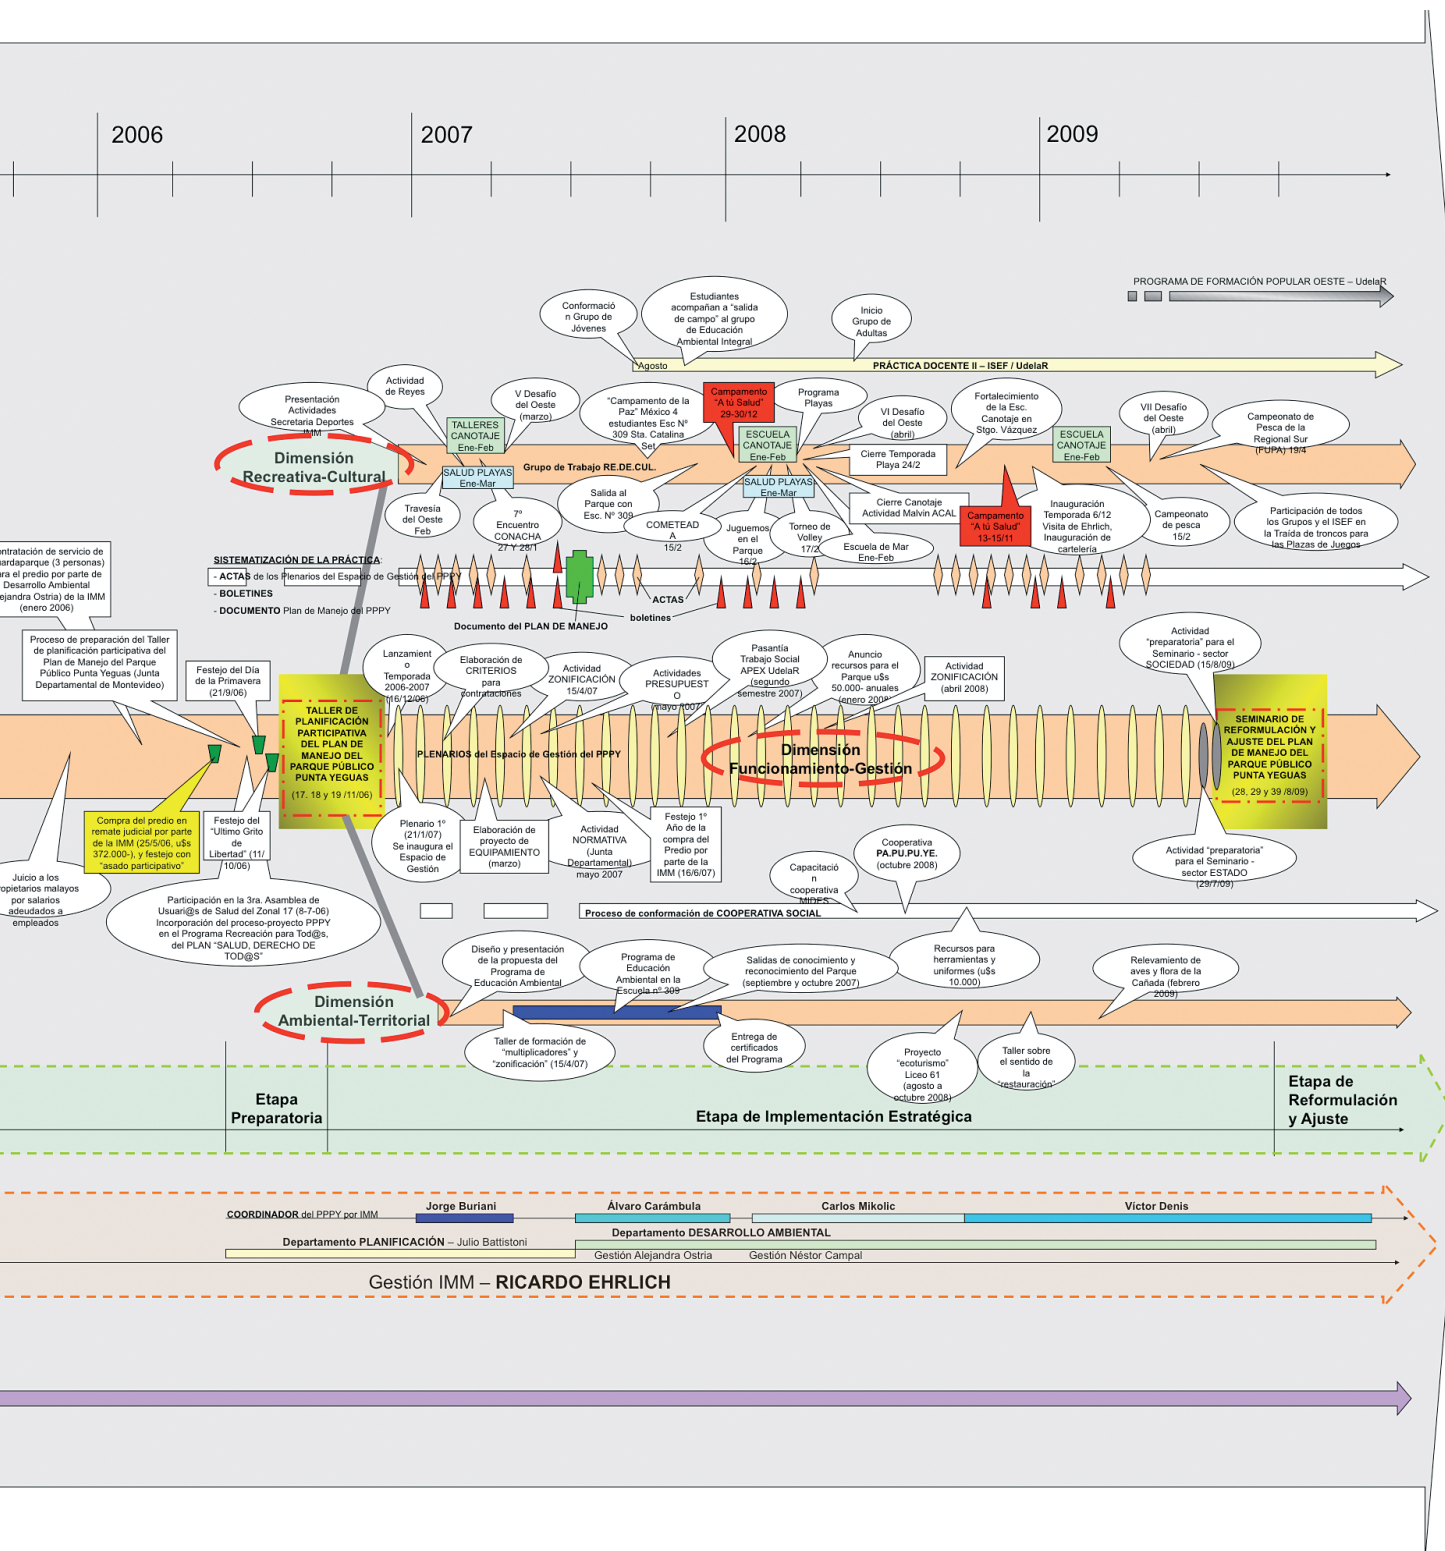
2006
2007
2008
2009

PROGRAMA DE FORMACIÓN POPULAR OESTE – UdelaR

Conformación Grupo de Jóvenes

Estudiantes acompañan a "salida de campo" al grupo de Educación Ambiental Integral

Inicio Grupo de Adultos

Agosto
PRÁCTICA DOCENTE II – ISEF / UdelaR

Actividad de Reyes

Presentación Actividades Secretaría Deportes IMM

V Desafío del Oeste (marzo)

"Campamento de la Paz" México 4 estudiantes Esc Nº 309 Sta. Catalina Set

Campamento "A tu Salud" 29-30/12

Programa Playas

VI Desafío del Oeste (abril)

Fortalecimiento de la Esc. Canotaje en Stgo. Vázquez

VII Desafío del Oeste (abril)

Campeonato de Pesca de la Regional Sur (FUPA) 19/4

TALLERES CANOTAJE Ene-Feb

ESCUELA CANOTAJE Ene-Feb

ESCUELA CANOTAJE Ene-Feb

Dimensión Recreativa-Cultural

SALUD PLAYAS Ene-Mar

Grupo de Trabajo RE.DE.CUL.

Cierre Temporada Playa 24/2

SALUD PLAYAS Ene-Mar

Travesía del Oeste Feb

7º Encuentro CONACHA 27 Y 28/1

Salida al Parque con Esc. Nº 309

COMETEAD A 15/2

Juguemos en el Parque 16/2

Torneo de Volley 17/2

Escuela de Mar Ene-Feb

Cierre Canotaje Actividad Malvin ACAL

Campamento "A tu Salud" 13-15/11

Inauguración Temporada 6/12 Visita de Ehrlich, Inauguración de cartelería

Campeonato de pesca 15/2

Participación de todos los Grupos y el ISEF en la Traída de troncos para las Plazas de Juegos

contratación de servicio de guardaparque (3 personas) para el predio por parte de Desarrollo Ambiental (Alejandra Ostria) de la IMM (enero 2006)

SISTEMATIZACIÓN DE LA PRÁCTICA:
- ACTAS de los Plenarios del Espacio de Gestión del PPPY
- BOLETINES
- DOCUMENTO Plan de Manejo del PPPY

ACTAS
boletines
Documento del PLAN DE MANEJO

Proceso de preparación del Taller de planificación participativa del Plan de Manejo del Parque Público Punta Yeguas (Junta Departamental de Montevideo)

Festejo del Día de la Primavera (21/9/06)

Lanzamiento Temporada 2006-2007 (16/12/06)

Elaboración de CRITERIOS para contrataciones

Actividad ZONIFICACIÓN 15/4/07

Actividades PRESUPUESTO (mayo 2007)

Pasantía Trabajo Social APEX UdelaR (segundo semestre 2007)

Anuncio recursos para el Parque u$s 50.000- anuales (enero 2008)

Actividad ZONIFICACIÓN (abril 2008)

Actividad "preparatoria" para el Seminario - sector SOCIEDAD (15/8/09)

TALLER DE PLANIFICACIÓN PARTICIPATIVA DEL PLAN DE MANEJO DEL PARQUE PÚBLICO PUNTA YEGUAS (17, 18 y 19 /11/06)

PLENARIOS del Espacio de Gestión del PPPY

Dimensión Funcionamiento-Gestión

SEMINARIO DE REFORMULACIÓN Y AJUSTE DEL PLAN DE MANEJO DEL PARQUE PÚBLICO PUNTA YEGUAS (28, 29 y 39 /8/09)

Compra del predio en remate judicial por parte de la IMM (25/5/06, u$s 372.000-), y festejo con "asado participativo"

Festejo del "Ultimo Grito de Libertad" (11/10/06)

Plenario 1º (21/1/07) Se inaugura el Espacio de Gestión

Elaboración de proyecto de EQUIPAMIENTO (marzo)

Actividad NORMATIVA (Junta Departamental) mayo 2007

Festejo 1º Año de la compra del Predio por parte de la IMM (16/6/07)

Cooperativa PA.PU.PU.YE. (octubre 2008)

Actividad "preparatoria" para el Seminario - sector ESTADO (29/7/09)

Juicio a los propietarios malayos por salarios adeudados a empleados

Participación en la 3ra. Asamblea de Usuari@s de Salud del Zonal 17 (8-7-06) Incorporación del proceso-proyecto PPPY en el Programa Recreación para Tod@s, del PLAN "SALUD, DERECHO DE TOD@S"

Capacitación cooperativa MIDES

Proceso de conformación de COOPERATIVA SOCIAL

Diseño y presentación de la propuesta del Programa de Educación Ambiental

Programa de Educación Ambiental en la Escuela nº 309

Salidas de conocimiento y reconocimiento del Parque (septiembre y octubre 2007)

Recursos para herramientas y uniformes (u$s 10.000)

Relevamiento de aves y flora de la Cañada (febrero 2009)

Dimensión Ambiental-Territorial

Taller de formación de "multiplicadores" y "zonificación" (15/4/07)

Entrega de certificados del Programa

Proyecto "ecoturismo" Liceo 61 (agosto a octubre 2008)

Taller sobre el sentido de la "restauración"

Etapa Preparatoria

Etapa de Implementación Estratégica

Etapa de Reformulación y Ajuste

COORDINADOR del PPPY por IMM
Jorge Buriani
Álvaro Carámbula
Carlos Mikolic
Victor Denis

Departamento DESARROLLO AMBIENTAL
Departamento PLANIFICACIÓN – Julio Battistoni
Gestión Alejandra Ostria
Gestión Néstor Campal

Gestión IMM – RICARDO EHRLICH